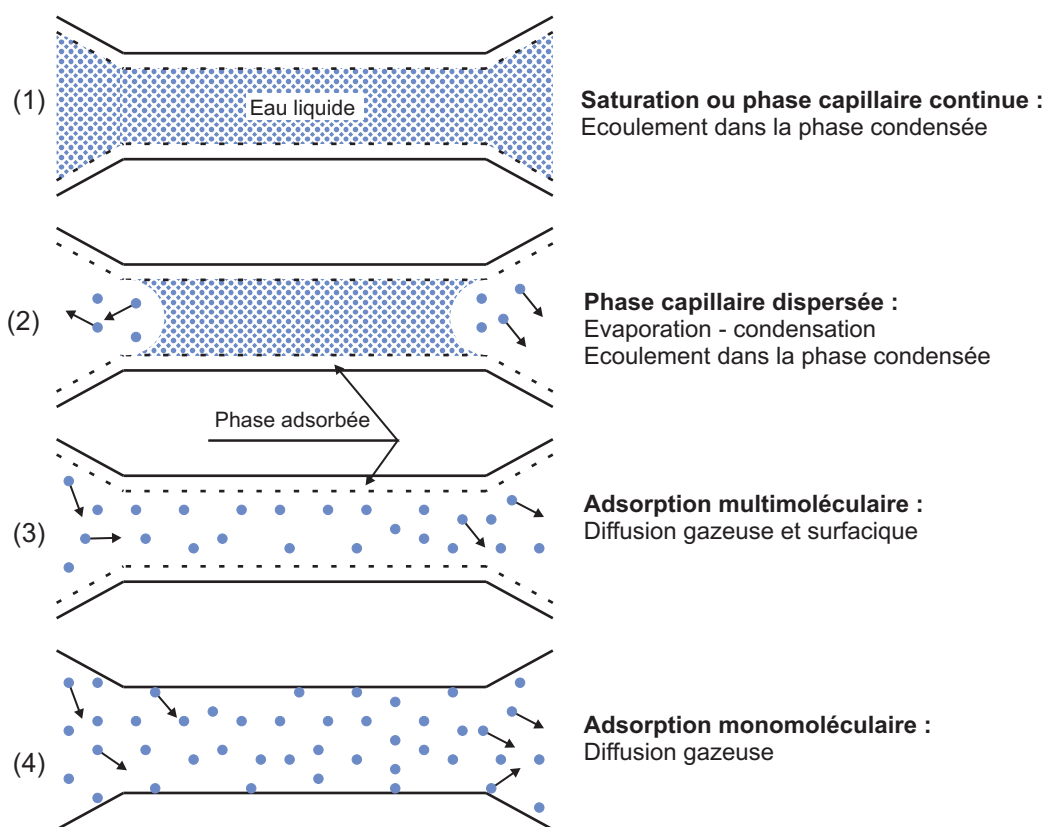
(1) Eau liquide

**Saturation ou phase capillaire continue :**
Ecoulement dans la phase condensée

(2)

**Phase capillaire dispersée :**
Evaporation - condensation
Ecoulement dans la phase condensée

Phase adsorbée

(3)

**Adsorption multimoléculaire :**
Diffusion gazeuse et surfacique

(4)

**Adsorption monomoléculaire :**
Diffusion gazeuse